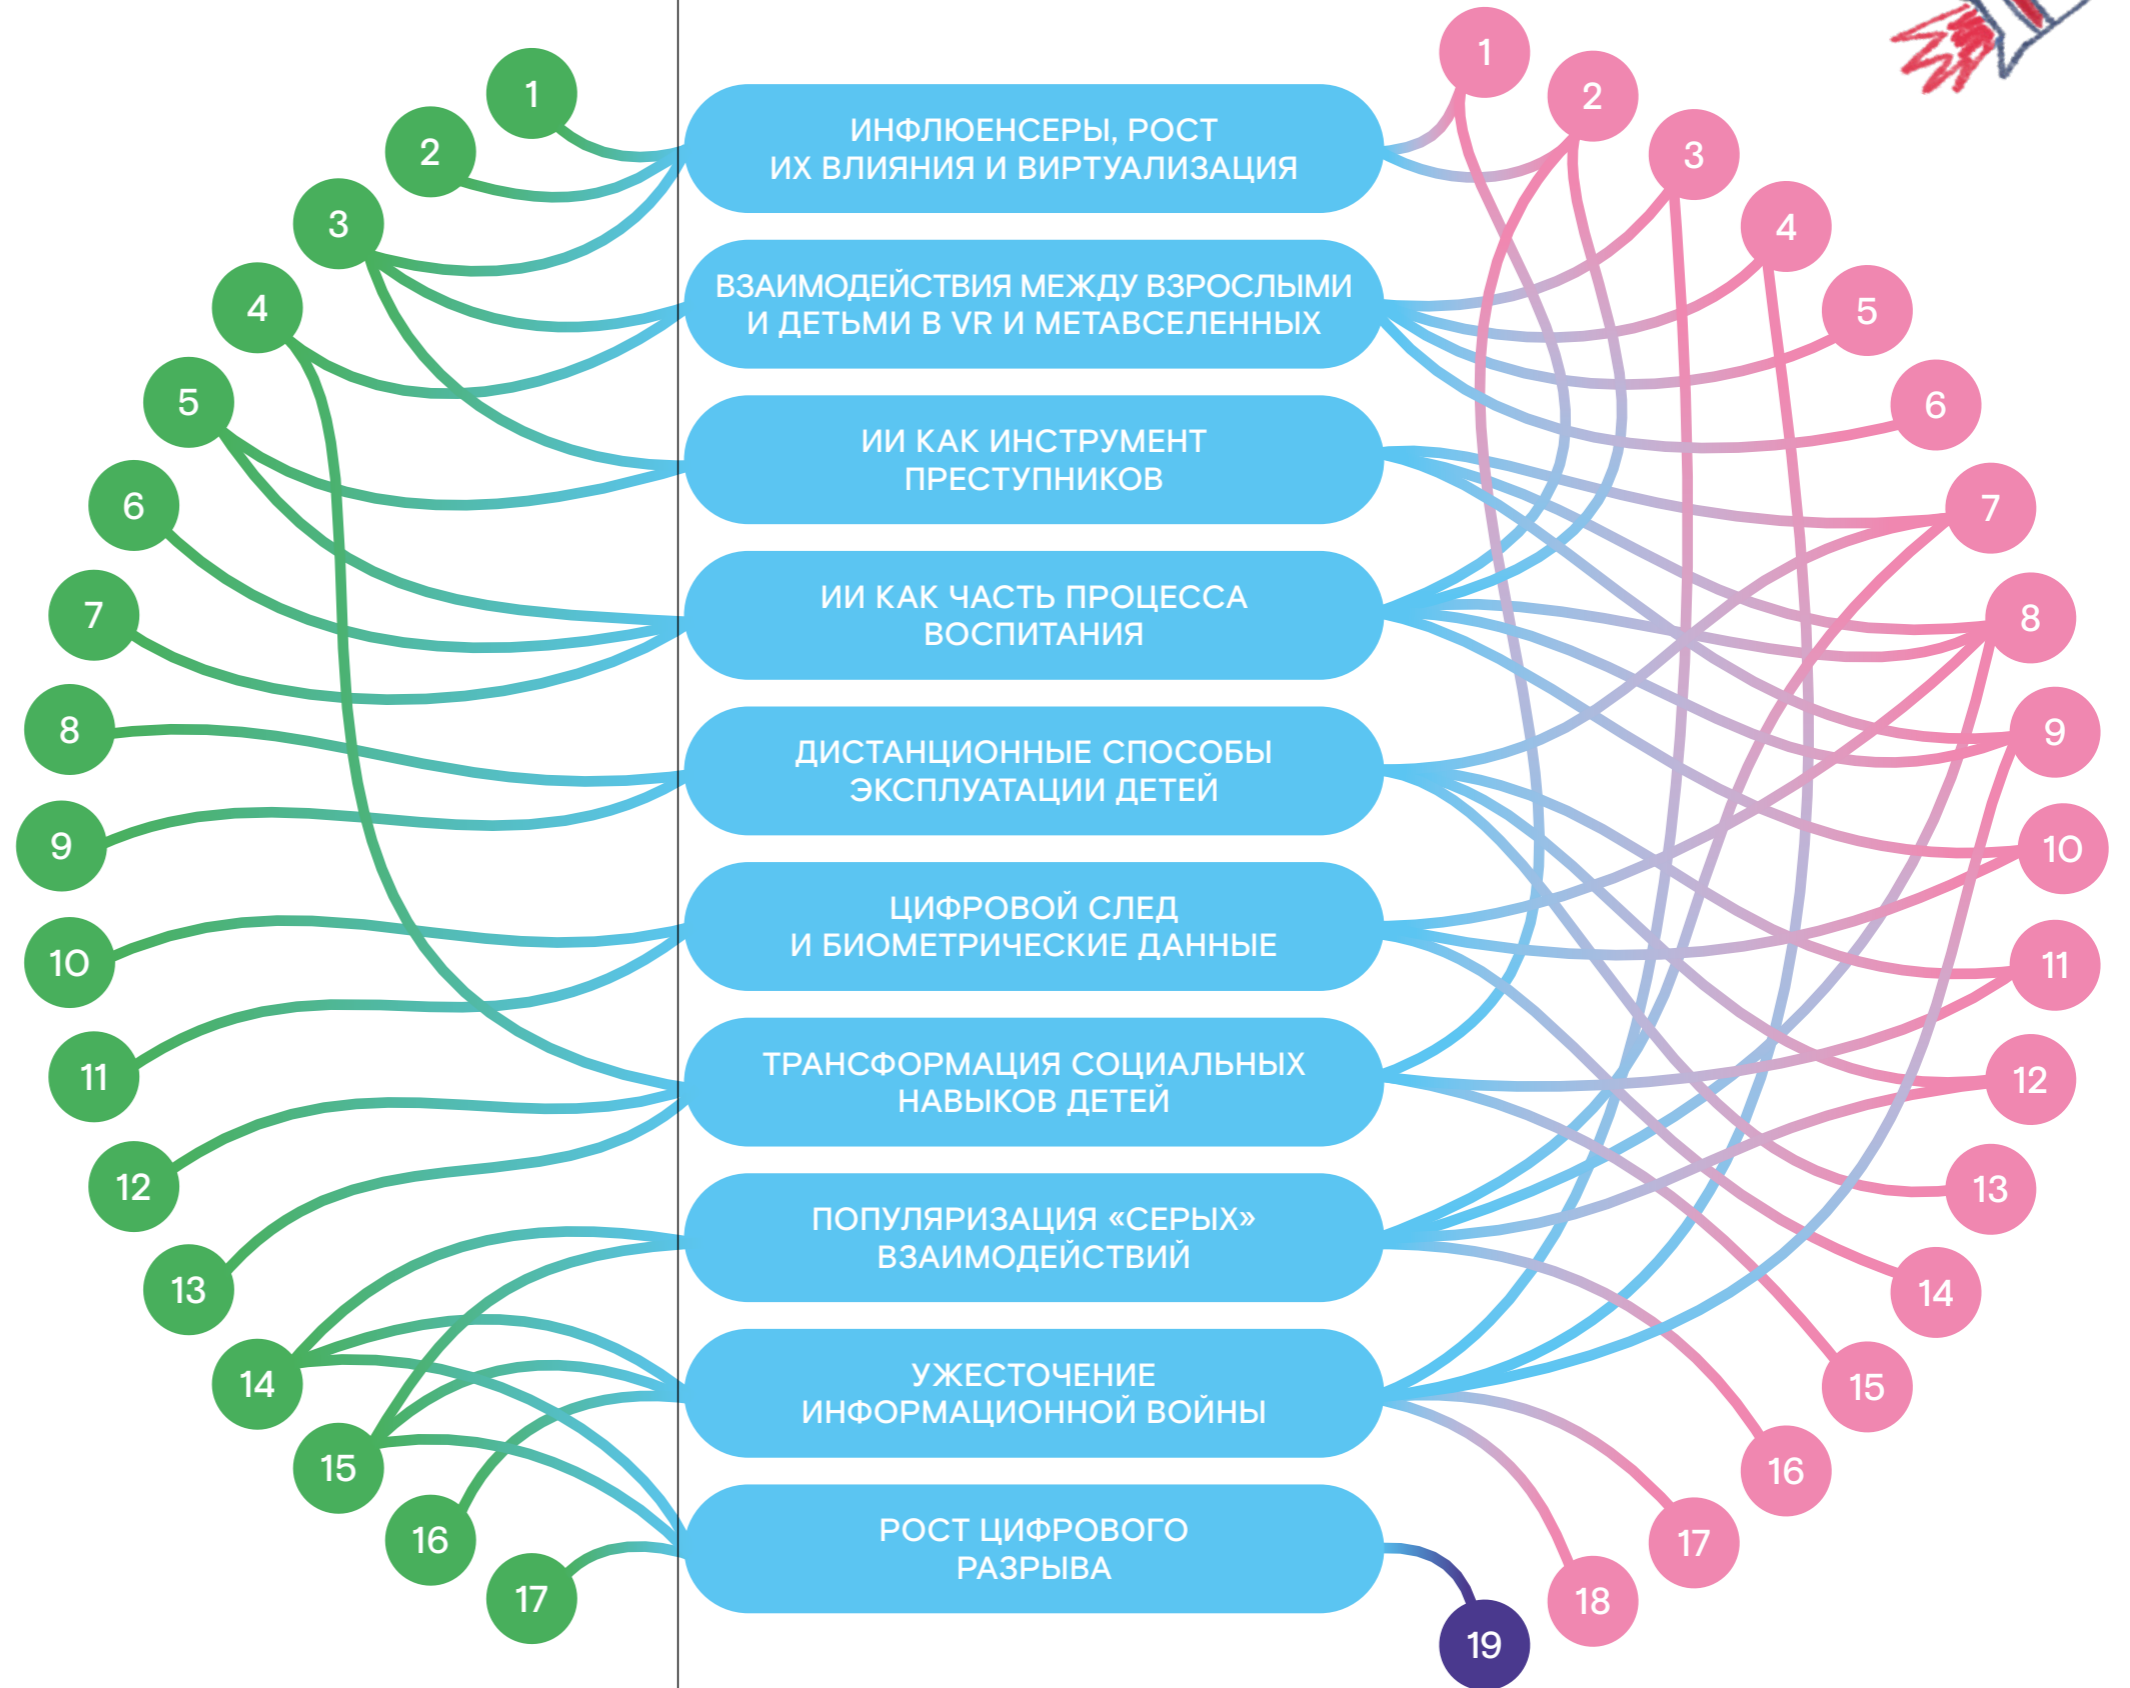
1
2
3
4
5
6
7
8
9
10
11
12
13
14
15
16
17

ИНФЛЮЕНСЕРЫ, РОСТ ИХ ВЛИЯНИЯ И ВИРТУАЛИЗАЦИЯ

ВЗАИМОДЕЙСТВИЯ МЕЖДУ ВЗРОСЛЫМИ И ДЕТЬМИ В VR И МЕТАВСЕЛЕННЫХ

ИИ КАК ИНСТРУМЕНТ ПРЕСТУПНИКОВ

ИИ КАК ЧАСТЬ ПРОЦЕССА ВОСПИТАНИЯ

ДИСТАНЦИОННЫЕ СПОСОБЫ ЭКСПЛУАТАЦИИ ДЕТЕЙ

ЦИФРОВОЙ СЛЕД И БИОМЕТРИЧЕСКИЕ ДАННЫЕ

ТРАНСФОРМАЦИЯ СОЦИАЛЬНЫХ НАВЫКОВ ДЕТЕЙ

ПОПУЛЯРИЗАЦИЯ «СЕРЫХ» ВЗАИМОДЕЙСТВИЙ

УЖЕСТОЧЕНИЕ ИНФОРМАЦИОННОЙ ВОЙНЫ

РОСТ ЦИФРОВОГО РАЗРЫВА

1
2
3
4
5
6
7
8
9
10
11
12
13
14
15
16
17
18
19